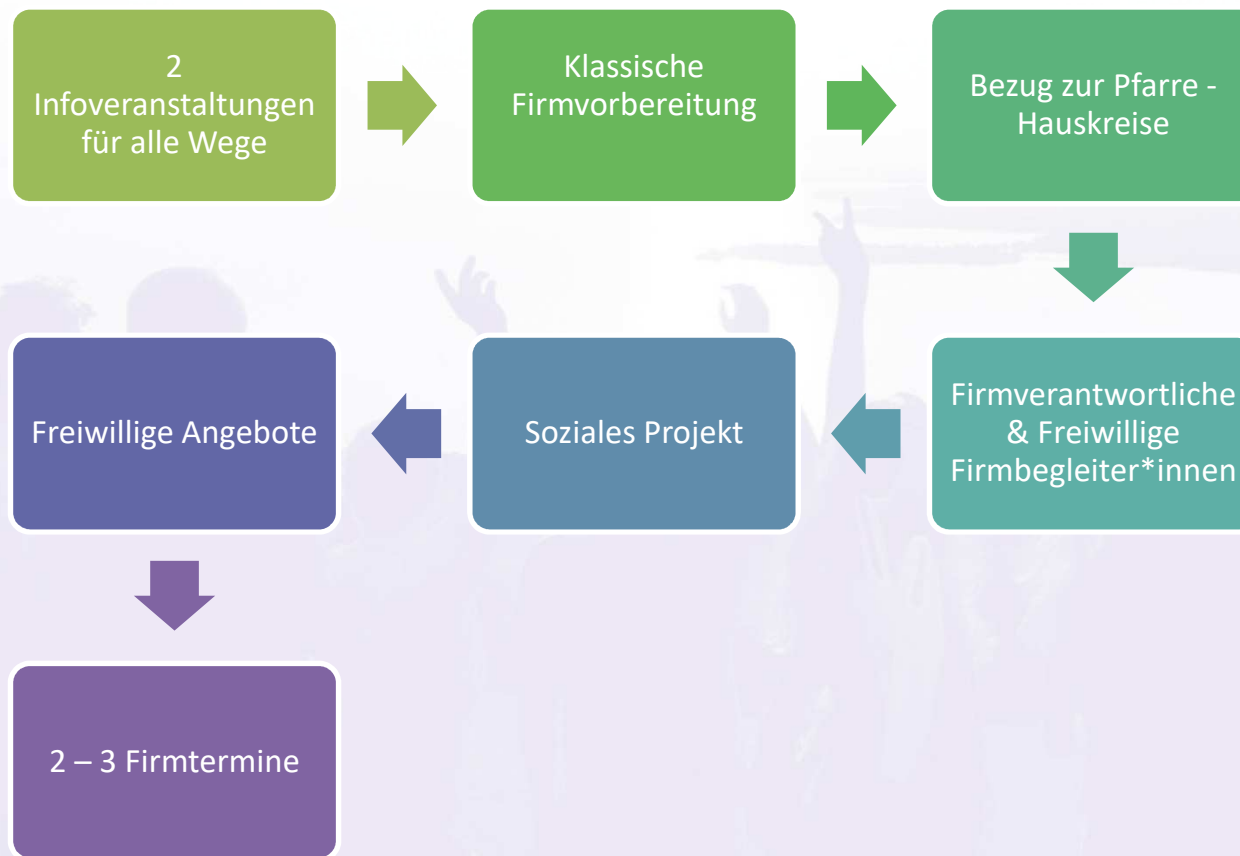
2 Infoveranstaltungen für alle Wege

Klassische Firmvorbereitung

Bezug zur Pfarre - Hauskreise

Firmverantwortliche & Freiwillige Firmbegleiter*innen

Soziales Projekt

Freiwillige Angebote

2 – 3 Firmtermine